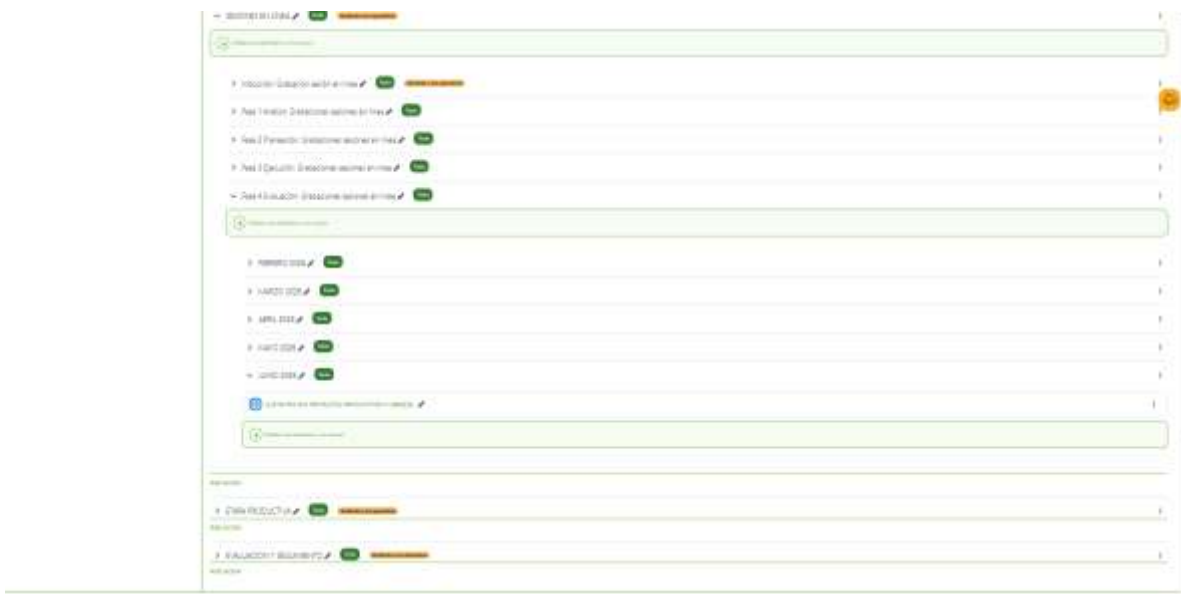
SESIONES EN LÍNEA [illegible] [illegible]

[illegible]

Inducción: Grabación sesión en línea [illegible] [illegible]

Fase 1 Análisis: Grabaciones sesiones en línea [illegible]

Fase 2 Planeación: Grabaciones sesiones en línea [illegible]

Fase 3 Ejecución: Grabaciones sesiones en línea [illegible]

Fase 4 Evaluación: Grabaciones sesiones en línea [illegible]

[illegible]

FEBRERO 2024 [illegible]

MARZO 2024 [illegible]

ABRIL 2024 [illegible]

MAYO 2024 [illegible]

JUNIO 2024 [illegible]

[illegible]

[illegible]

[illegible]

ETAPA PRODUCTIVA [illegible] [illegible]

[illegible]

EVALUACIÓN Y SEGUIMIENTO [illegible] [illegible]

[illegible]